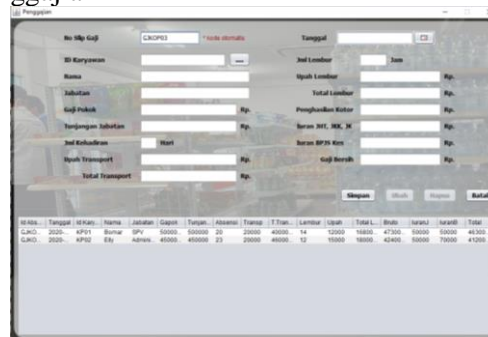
ggaja

Penggajian

No Slip Gaji GJKO03 * kode otomatis

Tanggal

ID Karyawan ...

Nama

Jabatan

Gaji Pokok Rp.

Tunjangan Jabatan Rp.

Jml Kehadiran Hari

Upah Transport Rp.

Total Transport Rp.

Jml Lembur Jam

Upah Lembur Rp.

Total Lembur Rp.

Penghasilan Kotor Rp.

Iuran JHT, JKK, JK Rp.

Iuran BPJS Kes Rp.

Gaji Bersih Rp.

Simpan Ubah Hapus Batal

| Id Abs... | Tanggal | Id Kary... | Nama | Jabatan | Gapok | Tunjan... | Absensi | Transp | T.Tran... | Lembur | Upah | Total L... | Bruto | IuranJ | IuranB | Total |
|---|---|---|---|---|---|---|---|---|---|---|---|---|---|---|---|---|
| GJKO... | 2020-... | KP01 | Bumar | SPV | 50000... | 500000 | 20 | 20000 | 40000... | 14 | 12000 | 16800... | 47300... | 50000 | 50000 | 46300... |
| GJKO... | 2020-... | KP02 | Edy | Admini... | 45000... | 450000 | 23 | 20000 | 46000... | 12 | 15000 | 18000... | 42400... | 50000 | 70000 | 41200... |